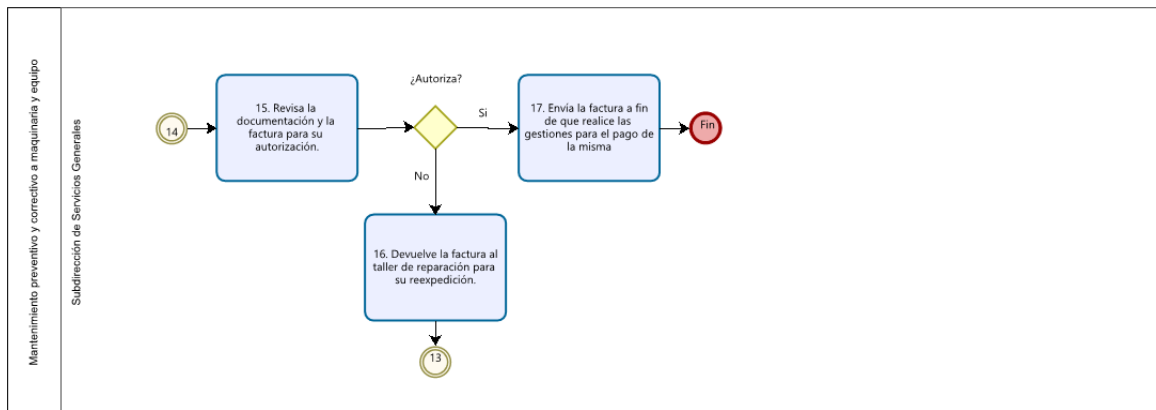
Mantenimiento preventivo y correctivo a maquinaria y equipo

Subdirección de Servicios Generales

14

15. Revisa la documentación y la factura para su autorización.

¿Autoriza?

Si

17. Envía la factura a fin de que realice las gestiones para el pago de la misma

Fin

No

16. Devuelve la factura al taller de reparación para su reexpedición.

13